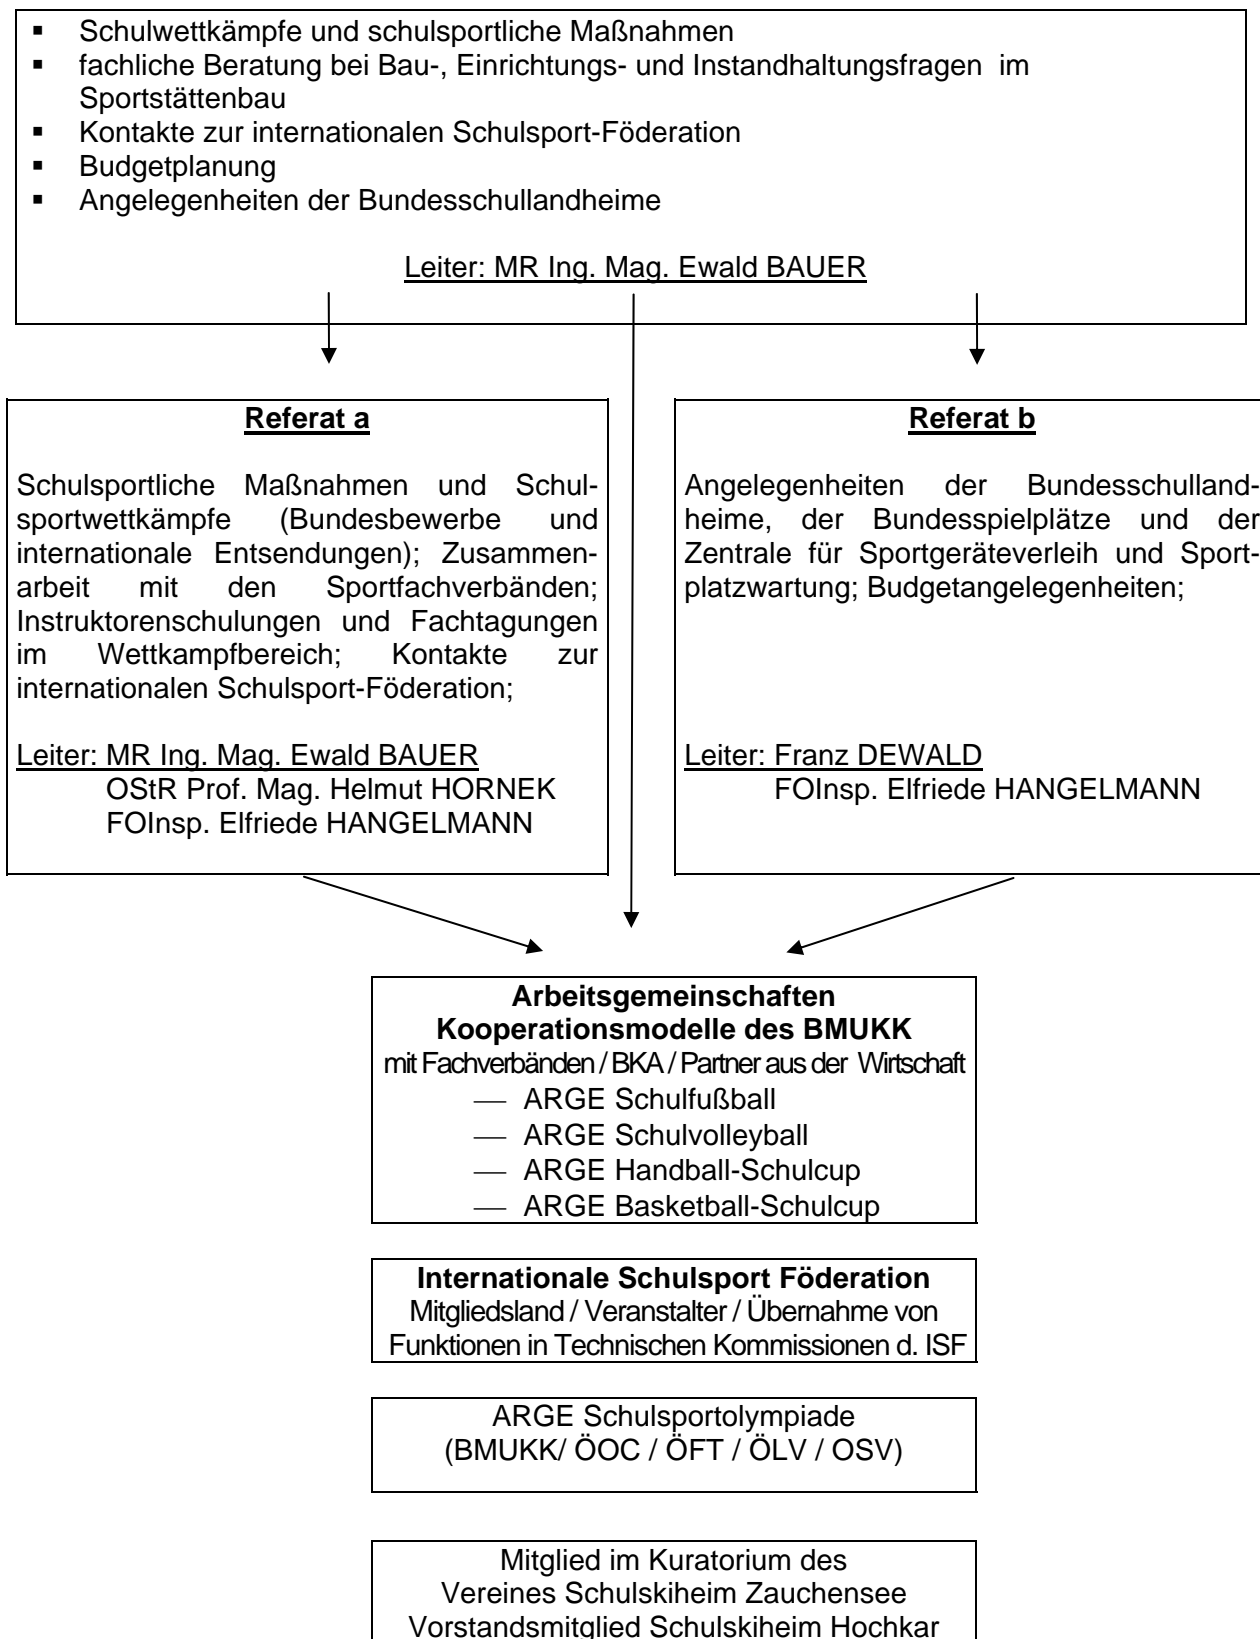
- Schulwettkämpfe und schulsportliche Maßnahmen
- fachliche Beratung bei Bau-, Einrichtungs- und Instandhaltungsfragen im Sportstättenbau
- Kontakte zur internationalen Schulsport-Föderation
- Budgetplanung
- Angelegenheiten der Bundesschullandheime

Leiter: MR Ing. Mag. Ewald BAUER

**Referat a**

Schulsportliche Maßnahmen und Schulsportwettkämpfe (Bundesbewerbe und internationale Entsendungen); Zusammenarbeit mit den Sportfachverbänden; Instruktorenschulungen und Fachtagungen im Wettkampfbereich; Kontakte zur internationalen Schulsport-Föderation;

Leiter: MR Ing. Mag. Ewald BAUER
OStR Prof. Mag. Helmut HORNEK
FOInsp. Elfriede HANGELMANN

**Referat b**

Angelegenheiten der Bundesschullandheime, der Bundesspielplätze und der Zentrale für Sportgeräteverleih und Sportplatzwartung; Budgetangelegenheiten;

Leiter: Franz DEWALD
FOInsp. Elfriede HANGELMANN

**Arbeitsgemeinschaften**
**Kooperationsmodelle des BMUKK**
mit Fachverbänden / BKA / Partner aus der Wirtschaft
— ARGE Schulfußball
— ARGE Schulvolleyball
— ARGE Handball-Schulcup
— ARGE Basketball-Schulcup

**Internationale Schulsport Föderation**
Mitgliedsland / Veranstalter / Übernahme von Funktionen in Technischen Kommissionen d. ISF

ARGE Schulsportolympiade
(BMUKK/ ÖOC / ÖFT / ÖLV / OSV)

Mitglied im Kuratorium des
Vereines Schulskiheim Zauchensee
Vorstandsmitglied Schulskiheim Hochkar